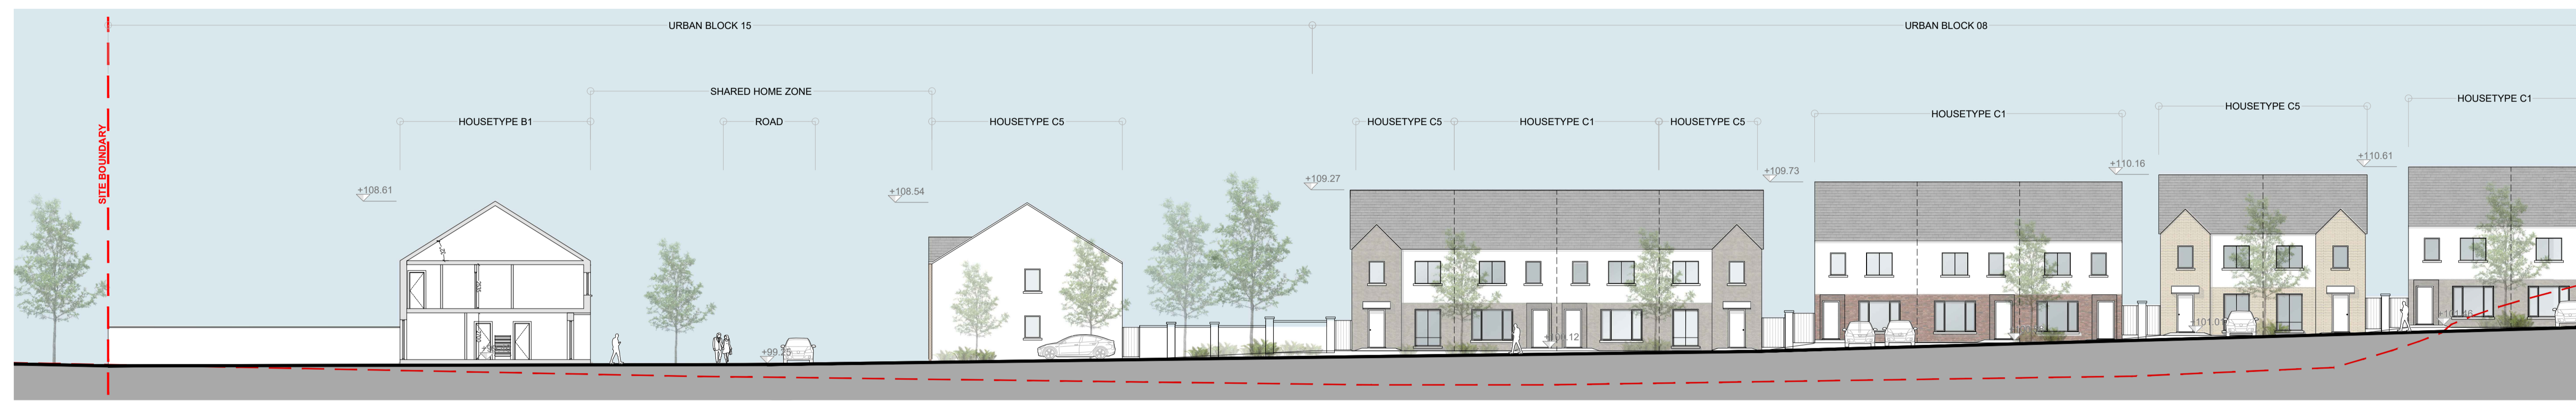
URBAN BLOCK 15

URBAN BLOCK 08

SHARED HOME ZONE

HOUSETYPE B1

ROAD

HOUSETYPE C5

HOUSETYPE C5

HOUSETYPE C1

HOUSETYPE C5

HOUSETYPE C1

HOUSETYPE C5

HOUSETYPE C1

SITE BOUNDARY

+108.61

+108.54

+109.27

+109.73

+110.16

+110.61

+99.75

+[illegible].12

+101.01

+1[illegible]